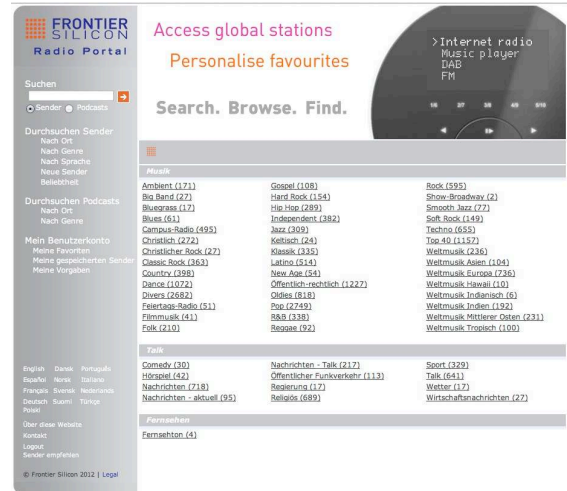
FRONTIER SILICON
Radio Portal

Access global stations
Personalise favourites
Search. Browse. Find.

>Internet radio
Music player
DAB
FM

Suchen
Sender Podcasts

Durchsuchen Sender
Nach Ort
Nach Genre
Nach Sprache
Neue Sender
Beliebtheit

Durchsuchen Podcasts
Nach Ort
Nach Genre

Mein Benutzerkonto
Meine Favoriten
Meine gespeicherten Sender
Meine Vorgaben

English Dansk Português
Español Norsk Italiano
Français Svensk Nederlands
Deutsch Suomi Türkçe
Polski

Über diese Website
Kontakt
Logout
Sender empfehlen

© Frontier Silicon 2012 | Legal

Musik

| | | |
|---|---|---|
| Ambient (171) | Gospel (108) | Rock (595) |
| Big Band (27) | Hard Rock (154) | Show-Broadway (2) |
| Bluegrass (17) | Hip Hop (289) | Smooth Jazz (77) |
| Blues (61) | Independent (382) | Soft Rock (149) |
| Campus-Radio (495) | Jazz (309) | Techno (655) |
| Christlich (272) | Keltisch (24) | Top 40 (1157) |
| Christlicher Rock (27) | Klassik (335) | Weltmusik (236) |
| Classic Rock (363) | Latino (514) | Weltmusik Asien (104) |
| Country (398) | New Age (54) | Weltmusik Europa (736) |
| Dance (1072) | Öffentlich-rechtlich (1227) | Weltmusik Hawaii (10) |
| Divers (2682) | Oldies (818) | Weltmusik Indianisch (6) |
| Feiertags-Radio (51) | Pop (2749) | Weltmusik Indien (192) |
| Filmmusik (41) | R&B (338) | Weltmusik Mittlerer Osten (231) |
| Folk (210) | Reggae (92) | Weltmusik Tropisch (100) |

Talk

| | | |
|---|---|---|
| Comedy (30) | Nachrichten - Talk (217) | Sport (329) |
| Hörspiel (42) | Öffentlicher Funkverkehr (113) | Talk (641) |
| Nachrichten (718) | Regierung (17) | Wetter (17) |
| Nachrichten - aktuell (95) | Religiös (689) | Wirtschaftsnachrichten (27) |

Fernsehen

Fernsehton (4)